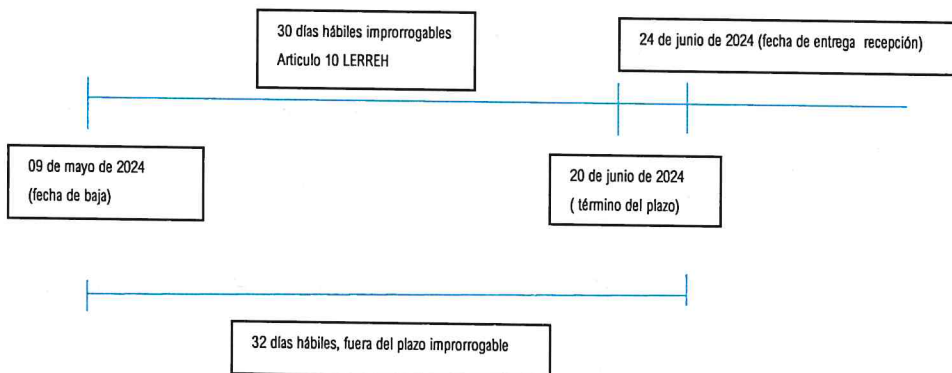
30 días hábiles improrrogables
Artículo 10 LERREH

24 de junio de 2024 (fecha de entrega recepción)

09 de mayo de 2024
(fecha de baja)

20 de junio de 2024
( término del plazo)

32 días hábiles, fuera del plazo improrrogable